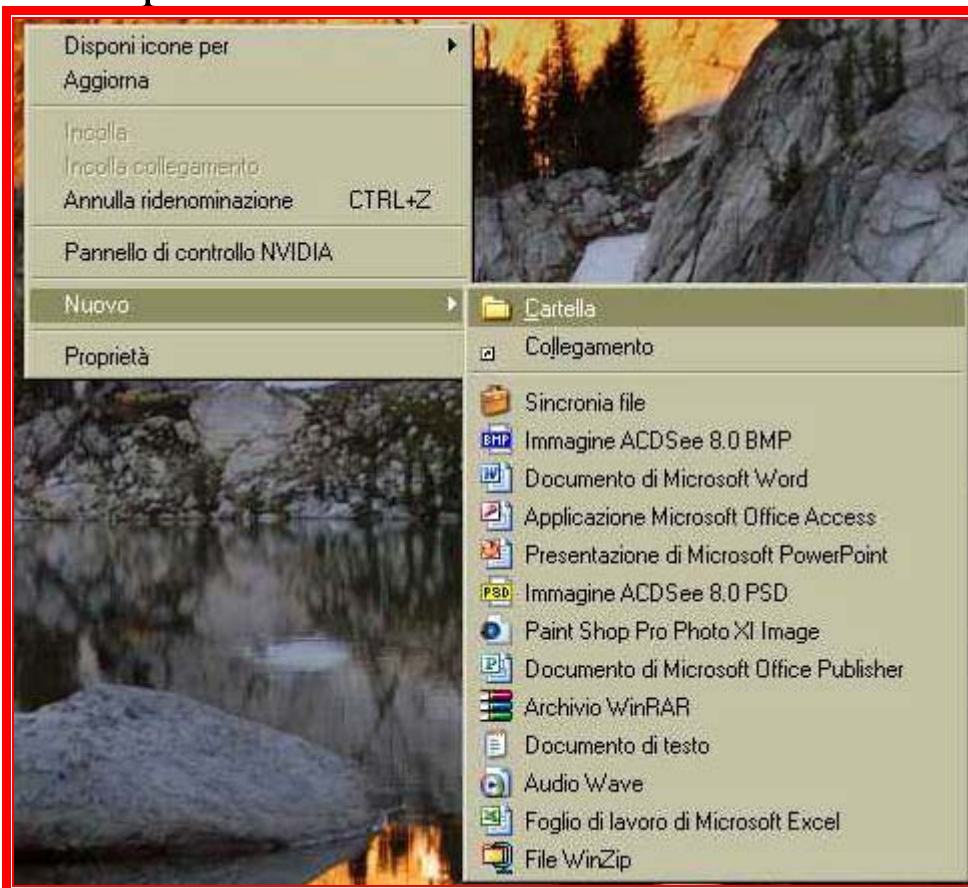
Disponi icone per
Aggiorna

Incolla
Incolla collegamento
Annulla ridenominazione CTRL+Z

Pannello di controllo NVIDIA

Nuovo

Proprietà

Cartella
Collegamento

Sincronia file
BMP Immagine ACDSee 8.0 BMP
Documento di Microsoft Word
Applicazione Microsoft Office Access
Presentazione di Microsoft PowerPoint
PSD Immagine ACDSee 8.0 PSD
Paint Shop Pro Photo XI Image
Documento di Microsoft Office Publisher
Archivio WinRAR
Documento di testo
Audio Wave
Foglio di lavoro di Microsoft Excel
File WinZip